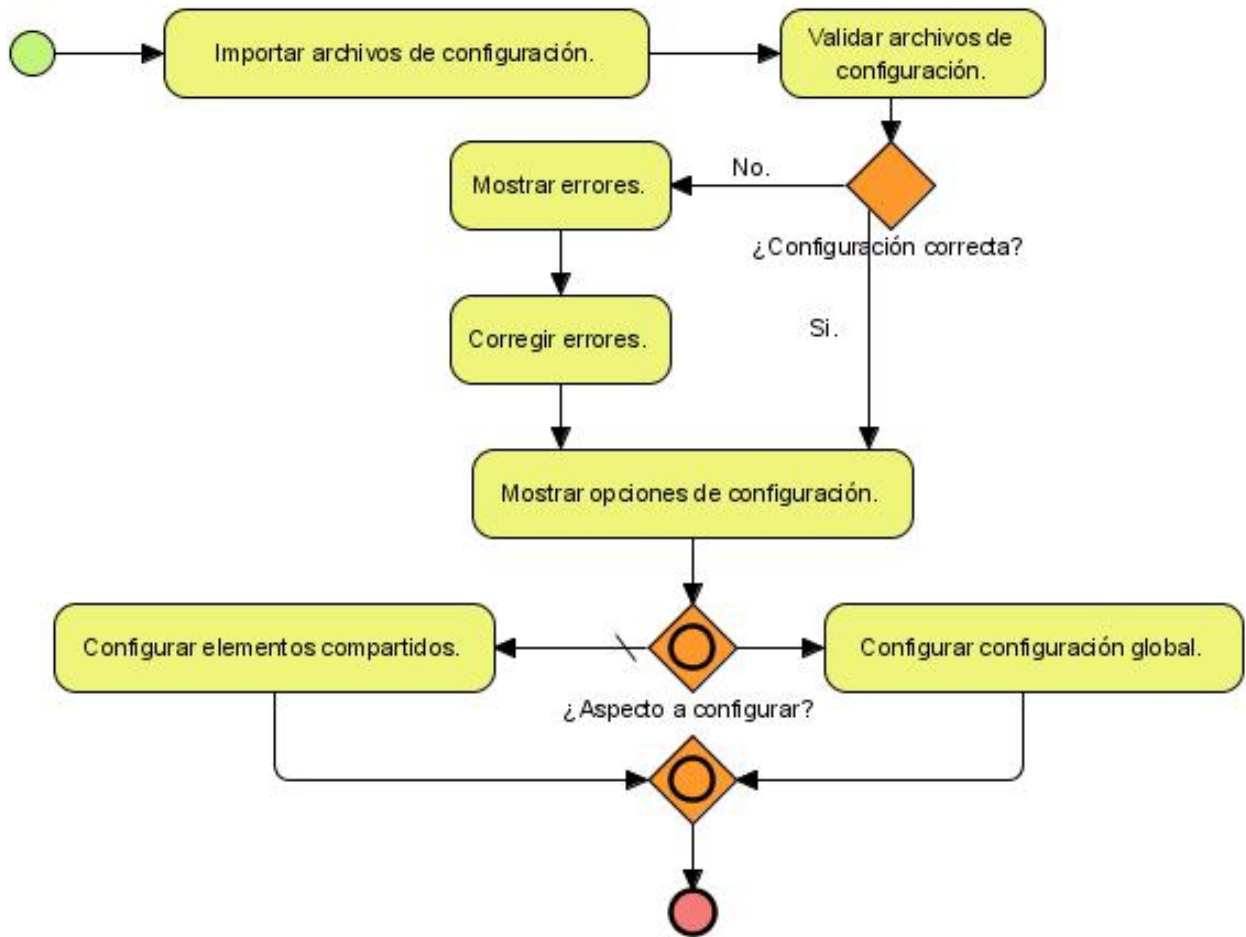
Importar archivos de configuración.

Validar archivos de configuración.

No.

Mostrar errores.

¿Configuración correcta?

Si.

Corregir errores.

Mostrar opciones de configuración.

Configurar elementos compartidos.

Configurar configuración global.

¿Aspecto a configurar?